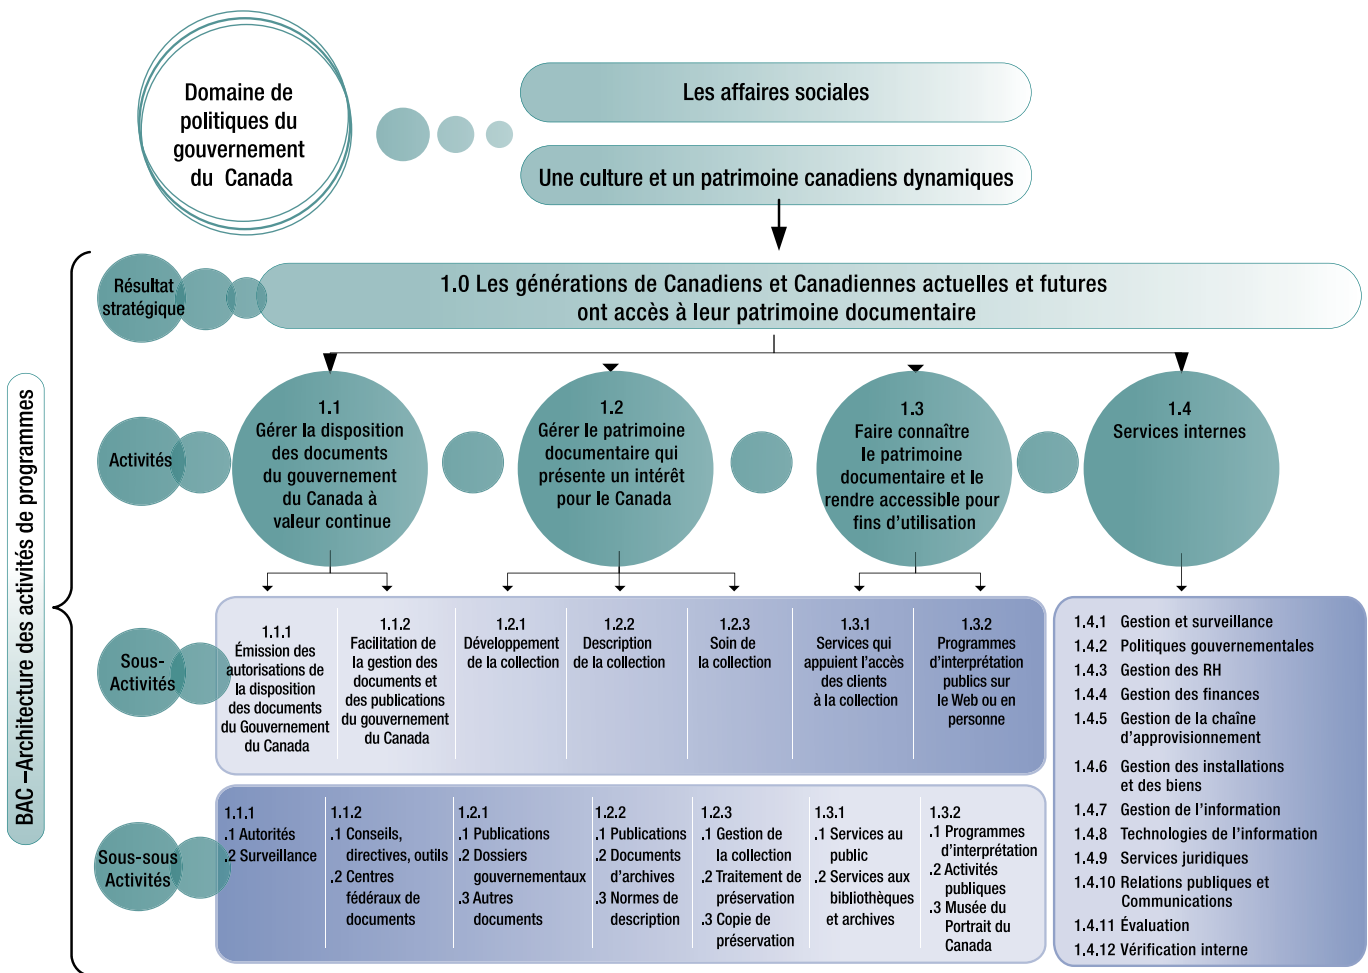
Domaine de politiques du gouvernement du Canada

Les affaires sociales

Une culture et un patrimoine canadiens dynamiques

BAC –Architecture des activités de programmes

Résultat stratégique

1.0 Les générations de Canadiens et Canadiennes actuelles et futures ont accès à leur patrimoine documentaire

Activités

1.1 Gérer la disposition des documents du gouvernement du Canada à valeur continue

1.2 Gérer le patrimoine documentaire qui présente un intérêt pour le Canada

1.3 Faire connaître le patrimoine documentaire et le rendre accessible pour fins d'utilisation

1.4 Services internes

Sous-Activités

| 1.1.1 Émission des autorisations de la disposition des documents du Gouvernement du Canada | 1.1.2 Facilitation de la gestion des documents et des publications du gouvernement du Canada | 1.2.1 Développement de la collection | 1.2.2 Description de la collection | 1.2.3 Soin de la collection | 1.3.1 Services qui appuient l'accès des clients à la collection | 1.3.2 Programmes d'interprétation publics sur le Web ou en personne |
|---|---|---|---|---|---|---|

Sous-sous Activités

| 1.1.1 .1 Autorités .2 Surveillance | 1.1.2 .1 Conseils, directives, outils .2 Centres fédéraux de documents | 1.2.1 .1 Publications .2 Dossiers gouvernementaux .3 Autres documents | 1.2.2 .1 Publications .2 Documents d'archives .3 Normes de description | 1.2.3 .1 Gestion de la collection .2 Traitement de préservation .3 Copie de préservation | 1.3.1 .1 Services au public .2 Services aux bibliothèques et archives | 1.3.2 .1 Programmes d'interprétation .2 Activités publiques .3 Musée du Portrait du Canada |
|---|---|---|---|---|---|---|

1.4.1 Gestion et surveillance
1.4.2 Politiques gouvernementales
1.4.3 Gestion des RH
1.4.4 Gestion des finances
1.4.5 Gestion de la chaîne d'approvisionnement
1.4.6 Gestion des installations et des biens
1.4.7 Gestion de l'information
1.4.8 Technologies de l'information
1.4.9 Services juridiques
1.4.10 Relations publiques et Communications
1.4.11 Évaluation
1.4.12 Vérification interne